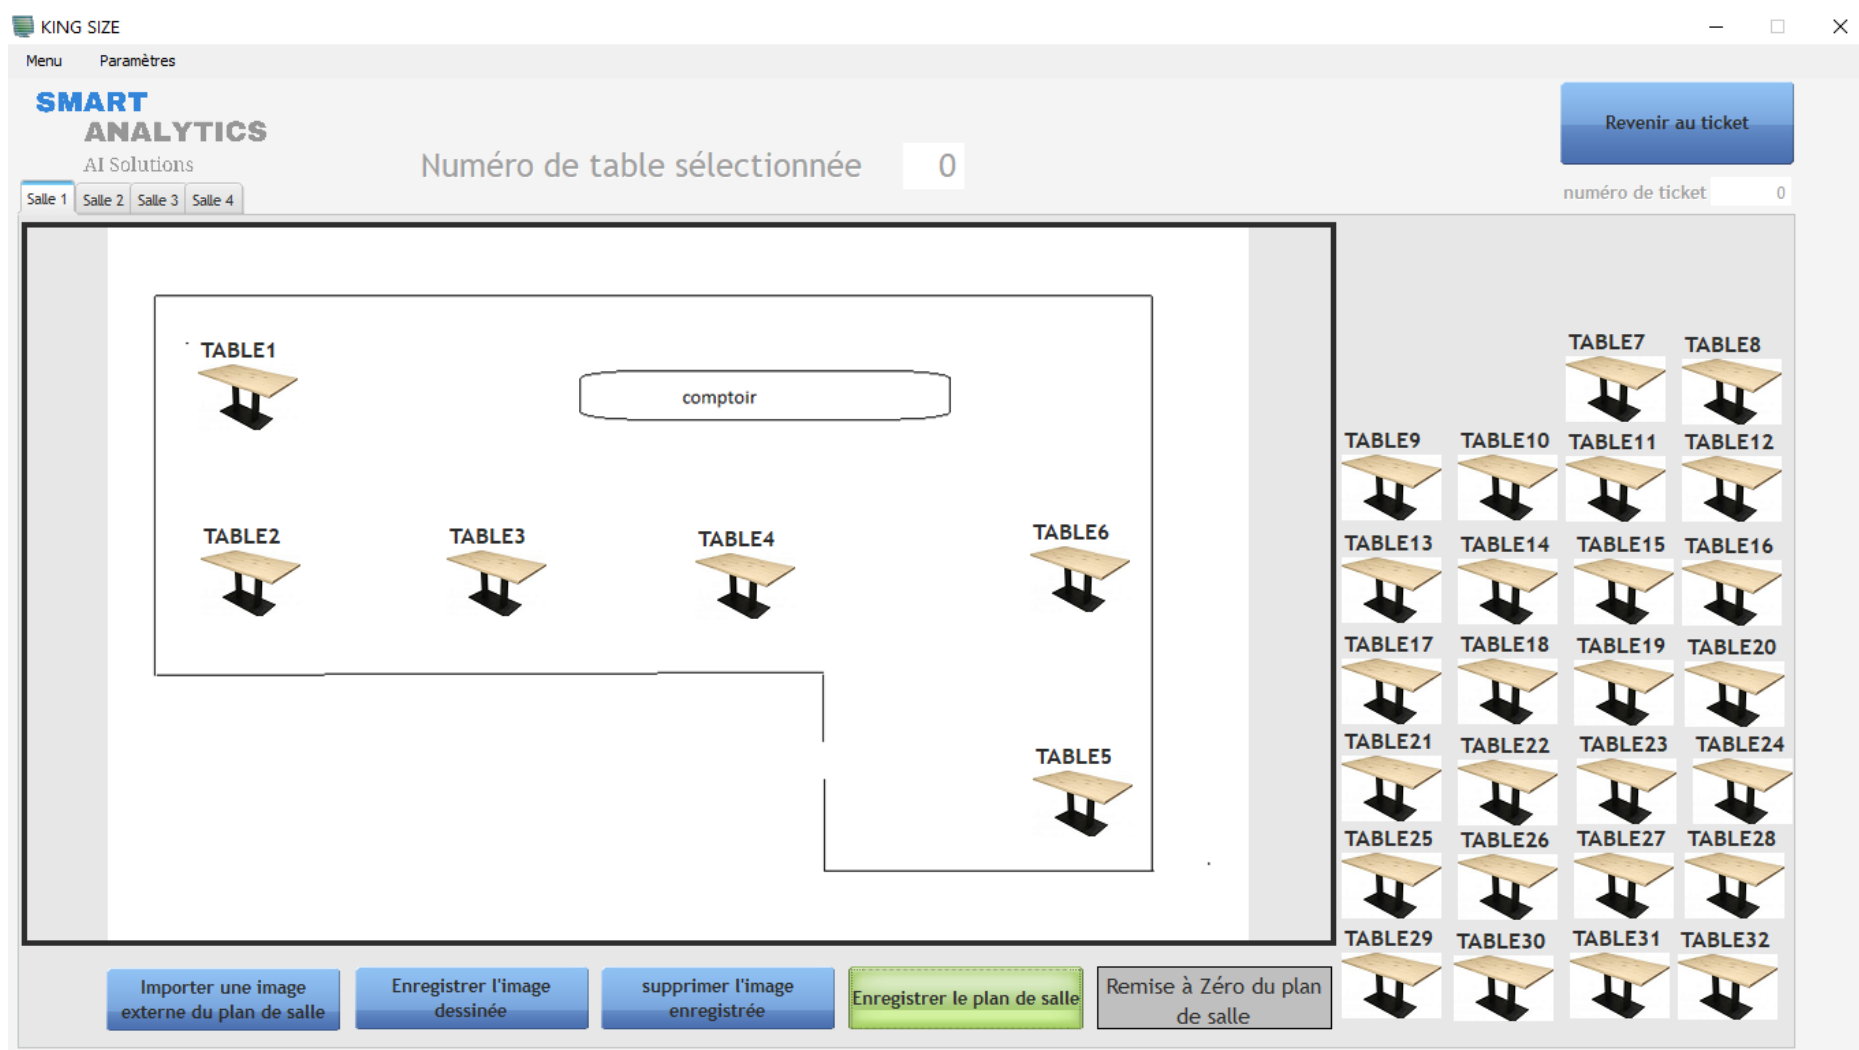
KING SIZE

Menu Paramètres

SMART
ANALYTICS
AI Solutions

Numéro de table sélectionnée 0

Revenir au ticket

numéro de ticket 0

Salle 1 Salle 2 Salle 3 Salle 4

TABLE1

comptoir

TABLE2

TABLE3

TABLE4

TABLE6

TABLE5

TABLE7 TABLE8

TABLE9 TABLE10 TABLE11 TABLE12

TABLE13 TABLE14 TABLE15 TABLE16

TABLE17 TABLE18 TABLE19 TABLE20

TABLE21 TABLE22 TABLE23 TABLE24

TABLE25 TABLE26 TABLE27 TABLE28

TABLE29 TABLE30 TABLE31 TABLE32

Importer une image externe du plan de salle

Enregistrer l'image dessinée

supprimer l'image enregistrée

Enregistrer le plan de salle

Remise à Zéro du plan de salle